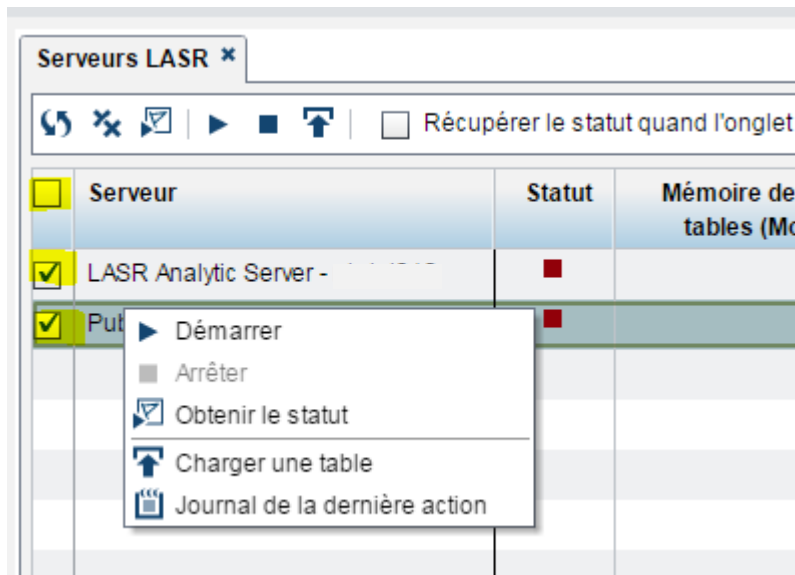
Serveurs LASR ×

Récupérer le statut quand l'onglet

| | Serveur | Statut | Mémoire de tables (Mo |
|---|---|---|---|
| ☑ | LASR Analytic Server - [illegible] | ■ | |
| ☑ | Pub | ■ | |

Démarrer
Arrêter
Obtenir le statut
Charger une table
Journal de la dernière action